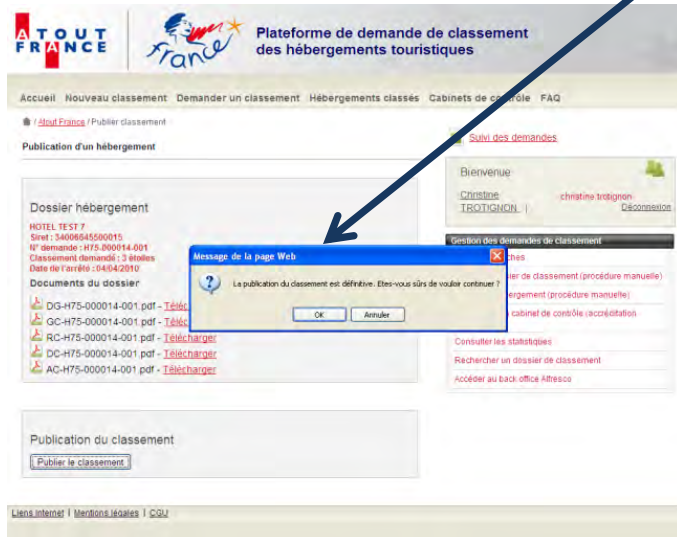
ATOUT FRANCE

France

Plateforme de demande de classement des hébergements touristiques

Accueil Nouveau classement Demander un classement Hébergements classés Cabinets de contrôle FAQ

/ Atout France / Publier classement

Publication d'un hébergement

Dossier hébergement

HOTEL TEST 7
Siret : 34006645500015
N° demande : H75.000014-001
Classement demandé : 3 étoiles
Date de l'arrêté : 04/04/2010

Documents du dossier

DG-H75-000014-001.pdf - Téléc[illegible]
GC-H75-000014-001.pdf - Téléc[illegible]
RC-H75-000014-001.pdf - Télécharger
DC-H75-000014-001.pdf - Télécharger
AC-H75-000014-001.pdf - Télécharger

Publication du classement

Publier le classement

Suivi des demandes

Bienvenue

Christine TROTIGNON | christine.trotignon Déconnexion

Gestion des demandes de classement

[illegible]ches
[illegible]ier de classement (procédure manuelle)
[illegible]ergement (procédure manuelle)
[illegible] cabinet de contrôle (accréditation
Consulter les statistiques
Rechercher un dossier de classement
Accéder au back office Alfresco

Message de la page Web

La publication du classement est définitive. Etes-vous sûrs de vouloir continuer ?

OK Annuler

Liens internet | Mentions légales | CGU